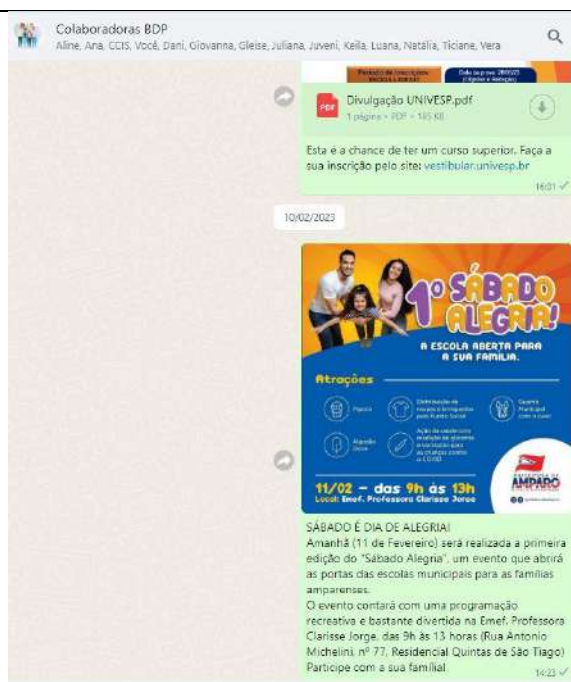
Colaboradoras BDP
Aline, Ana, CCIS, Você, Dani, Giovanna, Gleise, Juliana, Juveni, Keila, Luana, Natália, Ticiane, Vera

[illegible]

Divulgação UNIVESP.pdf
1 página • PDF • 185 KB

Esta é a chance de ter um curso superior. Faça a sua inscrição pelo site: vestibular.univesp.br

16:01

10/02/2023

1º SÁBADO ALEGRIA!
A ESCOLA ABERTA PARA A SUA FAMÍLIA.

Atrações

Pipoca
Distribuição de roupas e brinquedos pelo Fundo Social
Guarda Municipal com o Guardi
Algodão doce
Ação de cadastro com medição de glicemia e lembretes para as crianças contra a COVID

11/02 - das 9h às 13h
Local: Emef. Professora Clarisse Jorge

PREFEITURA DE AMPARO

SÁBADO É DIA DE ALEGRIA!
Amanhã (11 de Fevereiro) será realizada a primeira edição do "Sábado Alegria", um evento que abrirá as portas das escolas municipais para as famílias amparenses.
O evento contará com uma programação recreativa e bastante divertida na Emef. Professora Clarisse Jorge, das 9h às 13 horas (Rua Antonio Michelini, nº 77, Residencial Quintas de São Tiago)
Participe com a sua família!

14:23